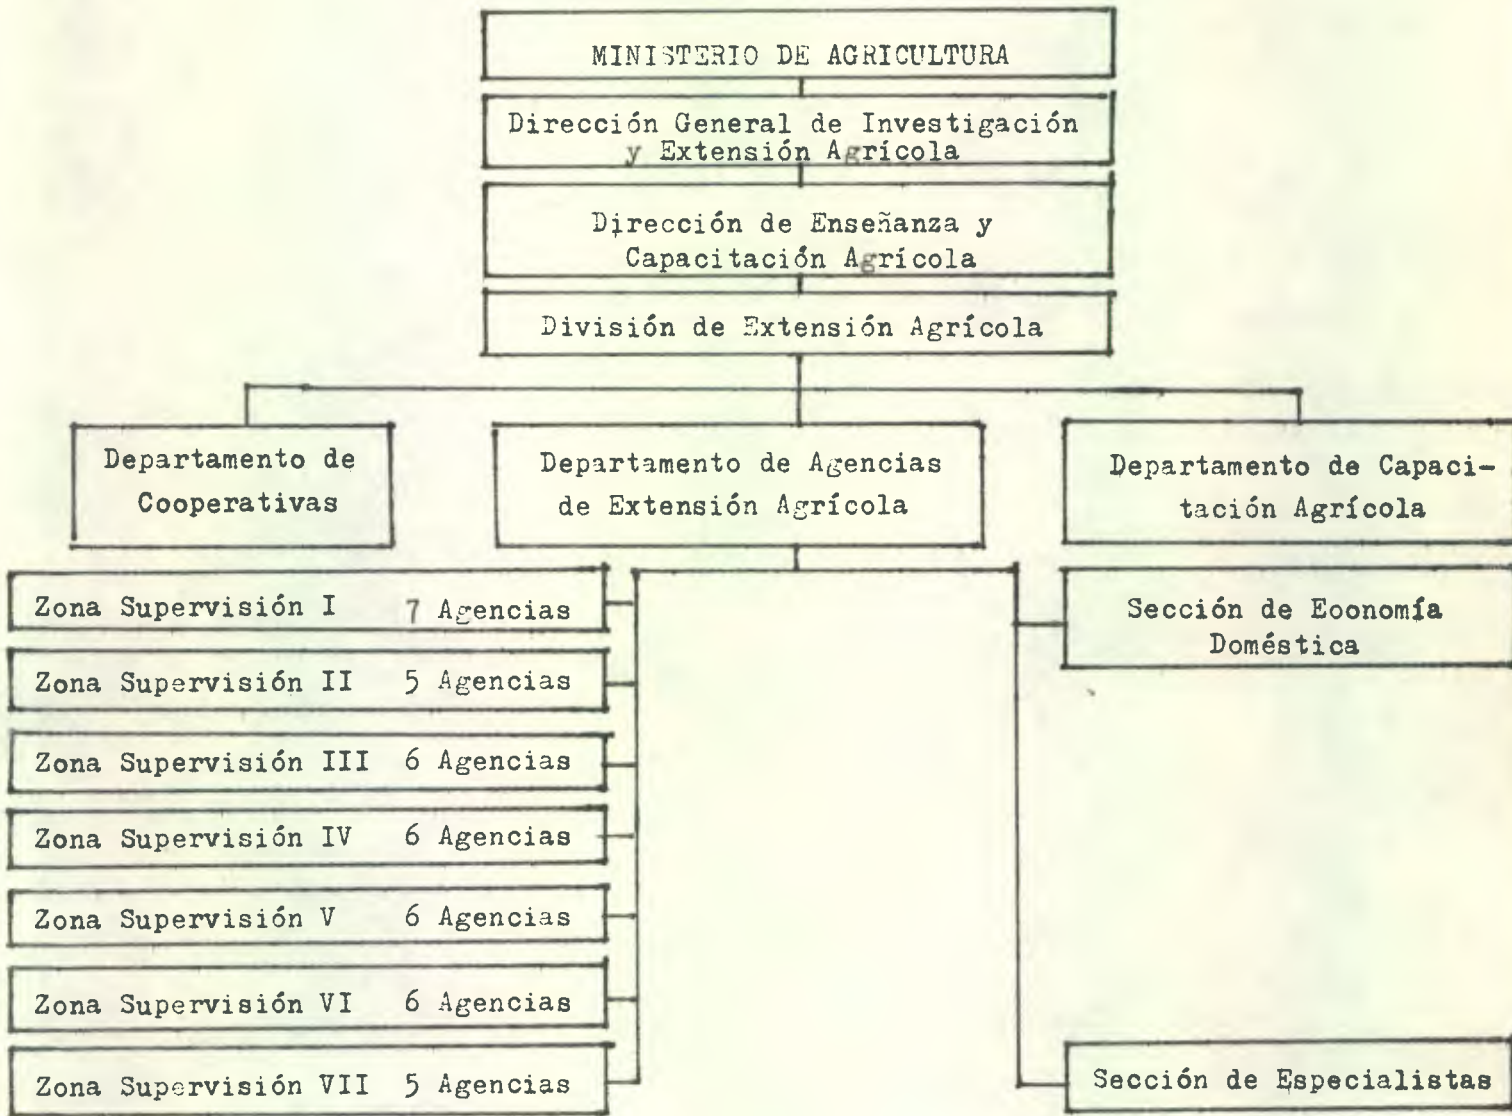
MINISTERIO DE AGRICULTURA

Dirección General de Investigación y Extensión Agrícola

Dirección de Enseñanza y Capacitación Agrícola

División de Extensión Agrícola

Departamento de Cooperativas

Departamento de Agencias de Extensión Agrícola

Departamento de Capacitación Agrícola

Zona Supervisión I 7 Agencias

Zona Supervisión II 5 Agencias

Zona Supervisión III 6 Agencias

Zona Supervisión IV 6 Agencias

Zona Supervisión V 6 Agencias

Zona Supervisión VI 6 Agencias

Zona Supervisión VII 5 Agencias

Sección de Eoonomía Doméstica

Sección de Especialistas